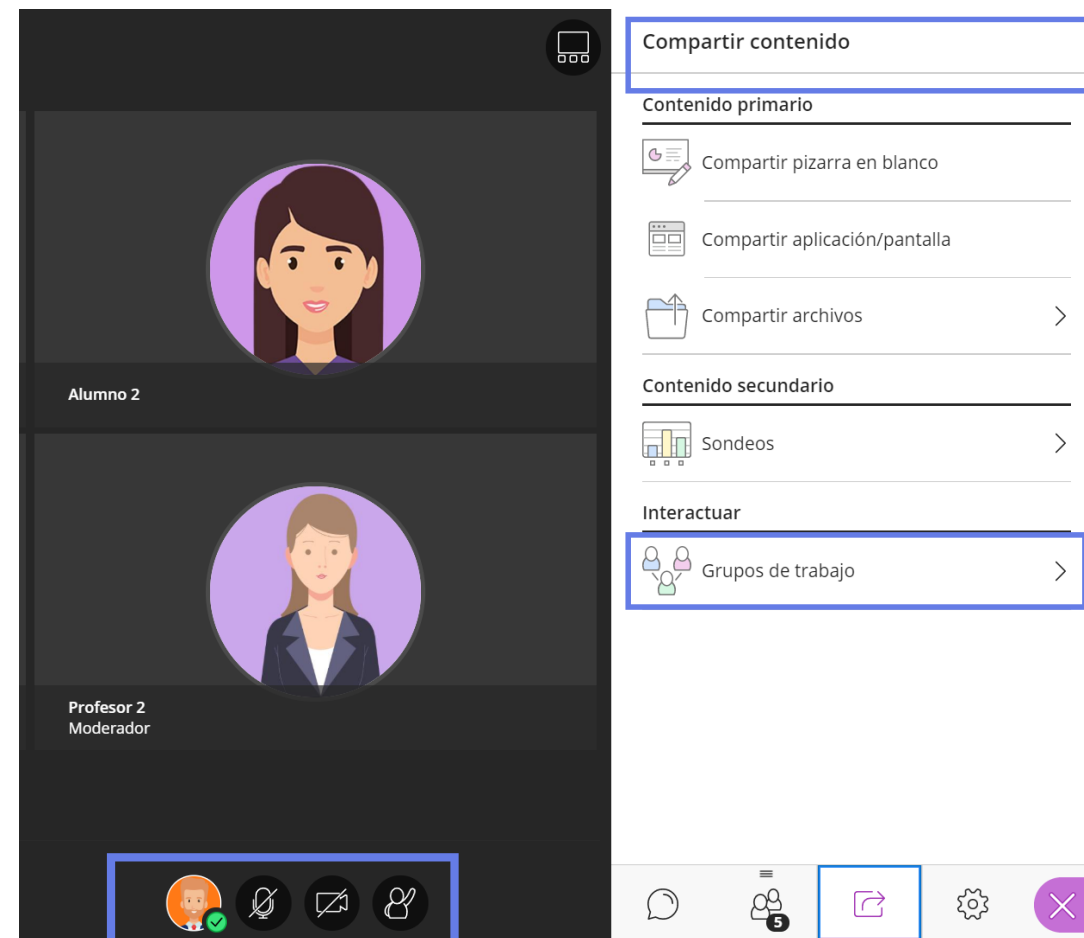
Alumno 2

Profesor 2
Moderador

Compartir contenido

Contenido primario

Compartir pizarra en blanco

Compartir aplicación/pantalla

Compartir archivos

Contenido secundario

Sondeos

Interactuar

Grupos de trabajo

5